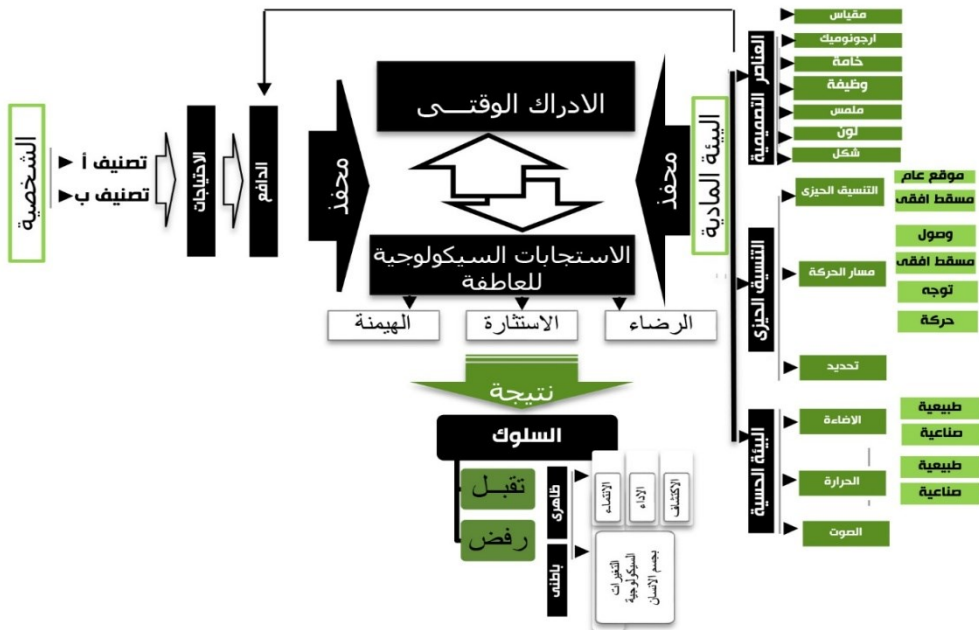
مقياس
ارجونوميك
خامة
وظيفة
ملمس
لون
شكل
العناصر التصميمية

موقع عام
مسقط افقى
التنسيق الحيزى
وصول
مسقط افقى
توجه
حركة
مسار الحركة
تحديد
التنسيق الحيزي

طبيعية
صناعية
الاضاءة
طبيعية
صناعية
الحرارة
الصوت
البيئة الحسية

البيئة المادية
محفز

الادراك الوقتــى

الاستجابات السيكولوجية للعاطفة

محفز

الشخصية
تصنيف أ
تصنيف ب
الاحتياجات
الدافع

الرضاء
الاستثارة
الهيمنة

نتيجة
السلوك
تقبــل
رفض
ظاهرى
الاكتشاف
الاداء
الانتماء
باطنى
التغيرات السيكولوجية بجسم الانسان